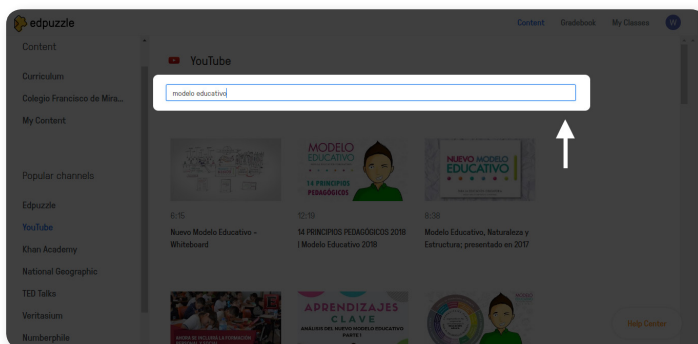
edpuzzle

Content Gradebook My Classes

Content

Curriculum

Colegio Francisco de Mira...

My Content

Popular channels

Edpuzzle

YouTube

Khan Academy

National Geographic

TED Talks

Veritasium

Numberphile

YouTube

modelo educativo

MODELO EDUCATIVO

14 PRINCIPIOS PEDAGÓGICOS

NUEVO MODELO EDUCATIVO

8:15

Nuevo Modelo Educativo - Whiteboard

12:19

14 PRINCIPIOS PEDAGÓGICOS 2018 | Modelo Educativo 2018

8:38

Modelo Educativo, Naturaleza y Estructura; presentado en 2017

APRENDIZAJES CLAVE

ANÁLISIS DEL NUEVO MODELO EDUCATIVO PARTE I

Help Center